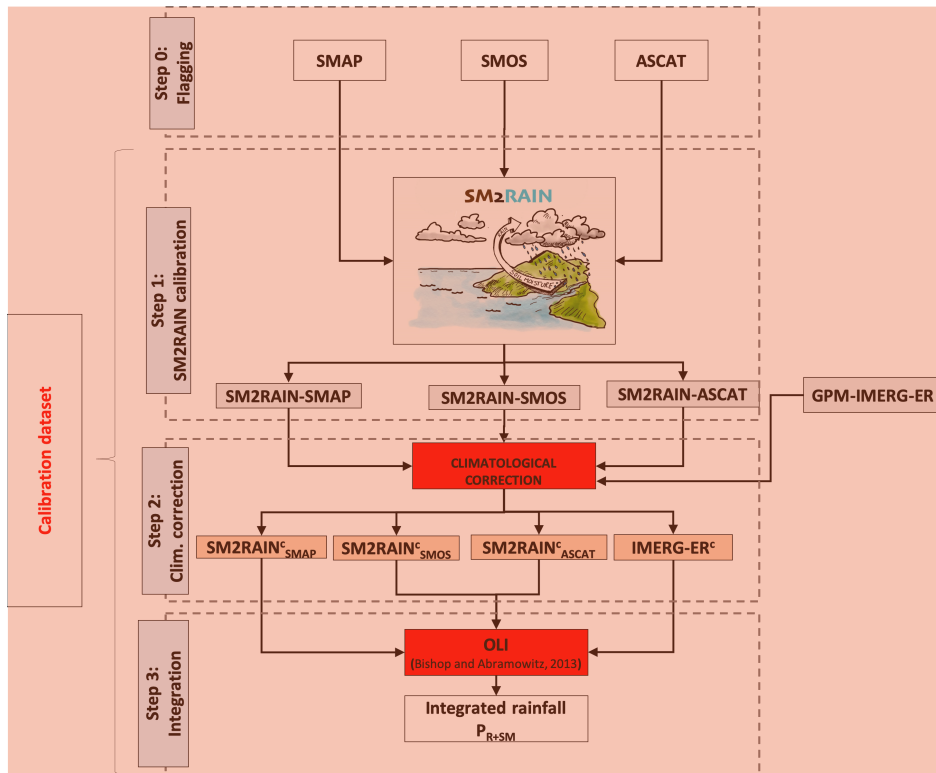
Step 0: Flagging

SMAP

SMOS

ASCAT

Step 1: SM2RAIN calibration

SM2RAIN

SM2RAIN-SMAP

SM2RAIN-SMOS

SM2RAIN-ASCAT

GPM-IMERG-ER

Calibration dataset

Step 2: Clim. correction

CLIMATOLOGICAL CORRECTION

SM2RAIN$^{c}_{SMAP}$

SM2RAIN$^{c}_{SMOS}$

SM2RAIN$^{c}_{ASCAT}$

IMERG-ER$^{c}$

Step 3: Integration

OLI
(Bishop and Abramowitz, 2013)

Integrated rainfall
$P_{R+SM}$